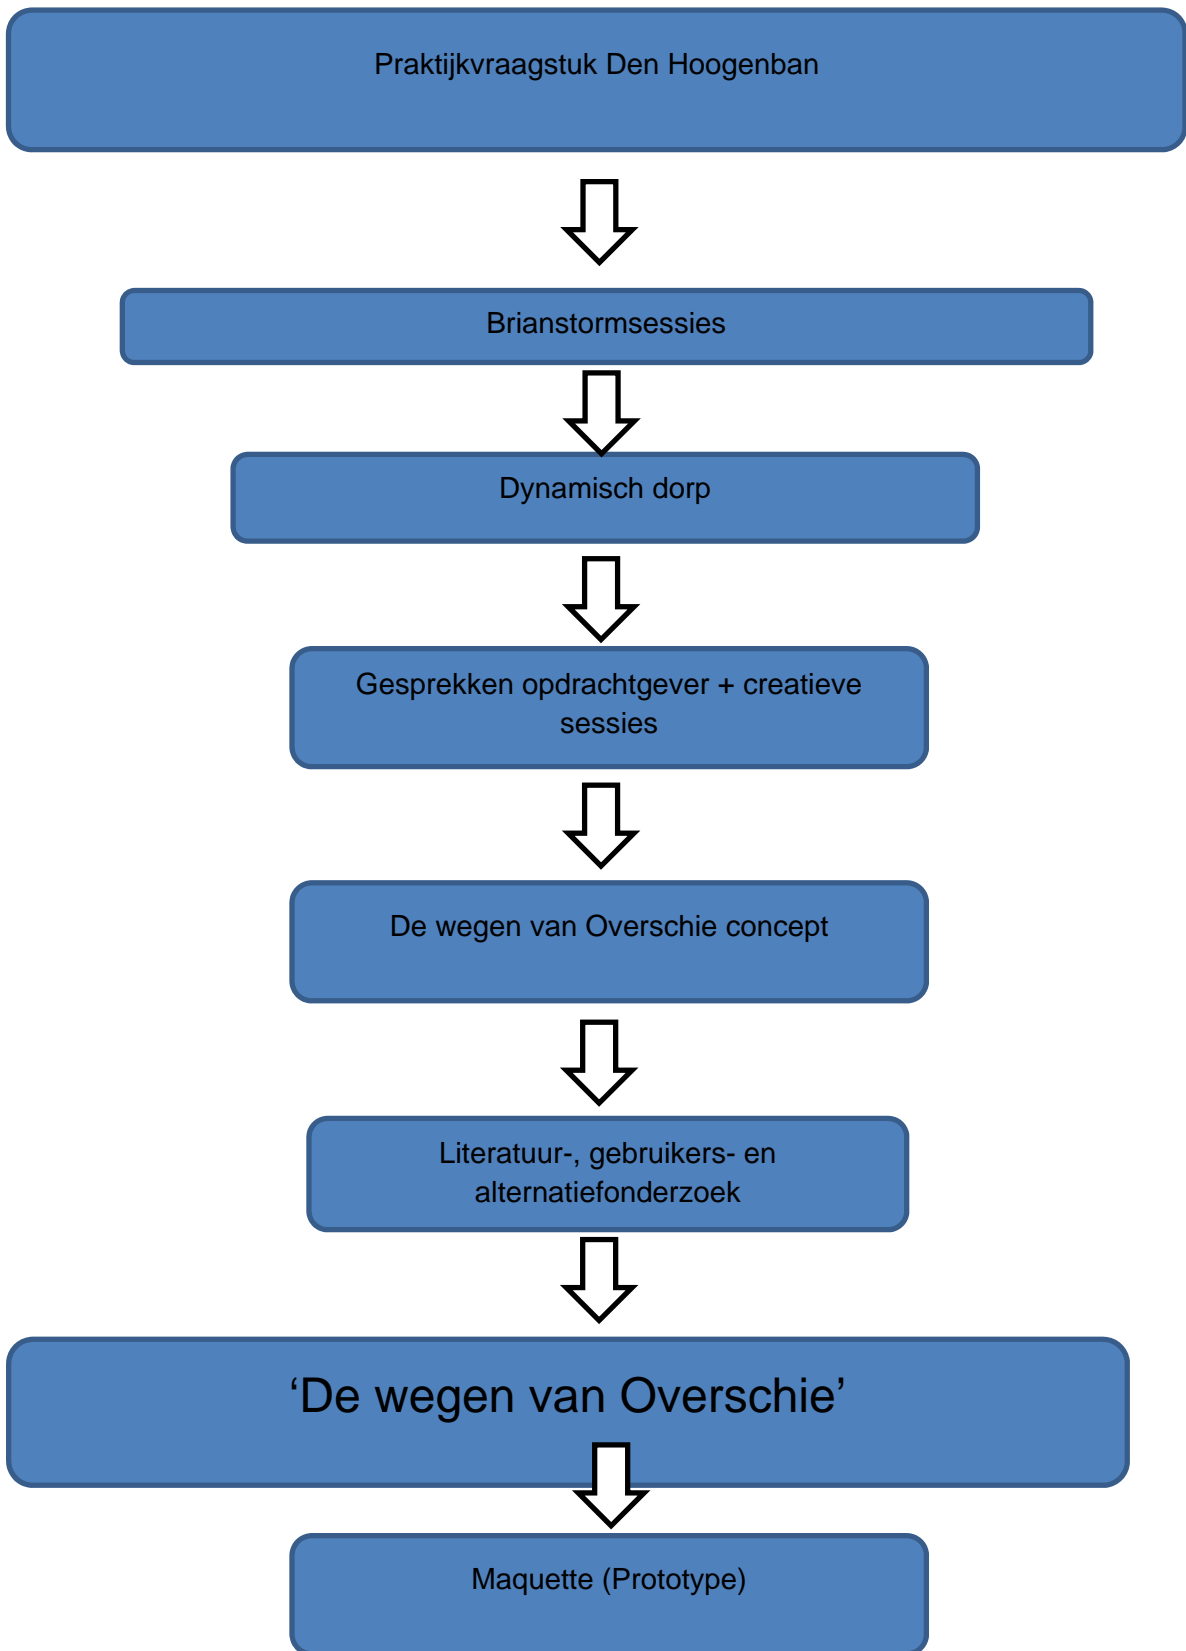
Praktijkvraagstuk Den Hoogenban

Brianstormsessies

Dynamisch dorp

Gesprekken opdrachtgever + creatieve sessies

De wegen van Overschie concept

Literatuur-, gebruikers- en alternatiefonderzoek

‘De wegen van Overschie’

Maquette (Prototype)